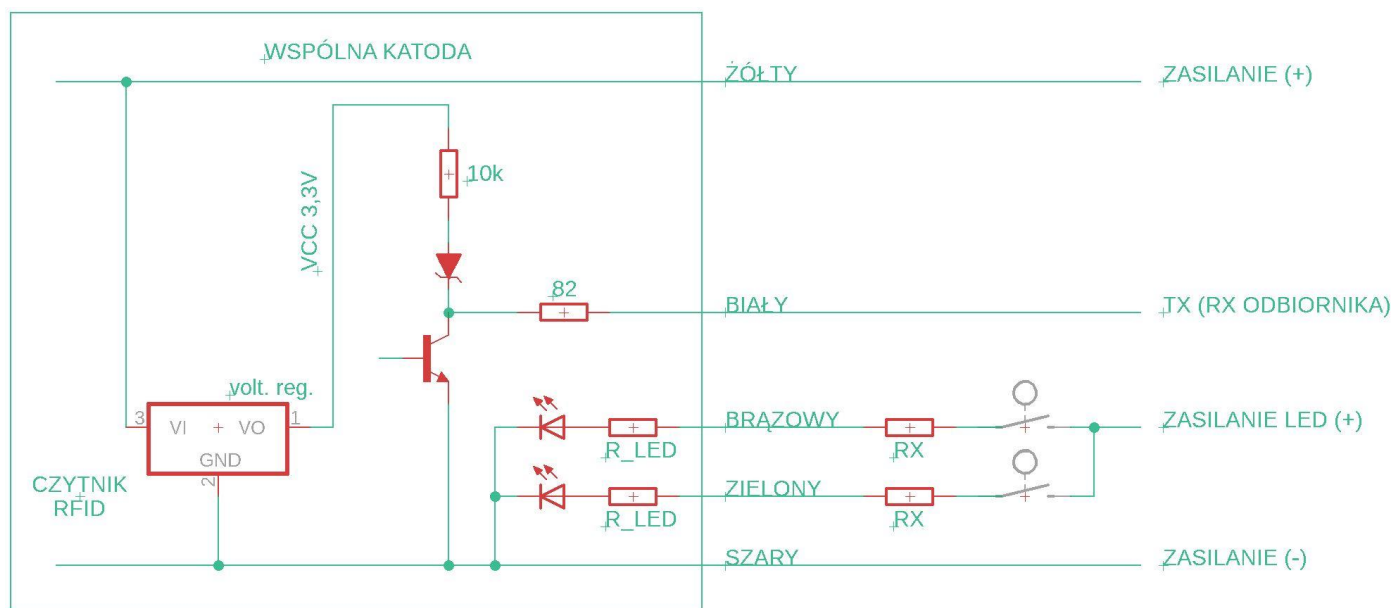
WSPÓLNA KATODA

ŻÓŁTY

ZASILANIE (+)

10k

VCC 3,3V

82

BIAŁY

TX (RX ODBIORNIKA)

volt. reg.

3 VI VO 1

GND

2

BRĄZOWY

R_LED

RX

ZASILANIE LED (+)

CZYTNIK RFID

ZIELONY

R_LED

RX

SZARY

ZASILANIE (-)